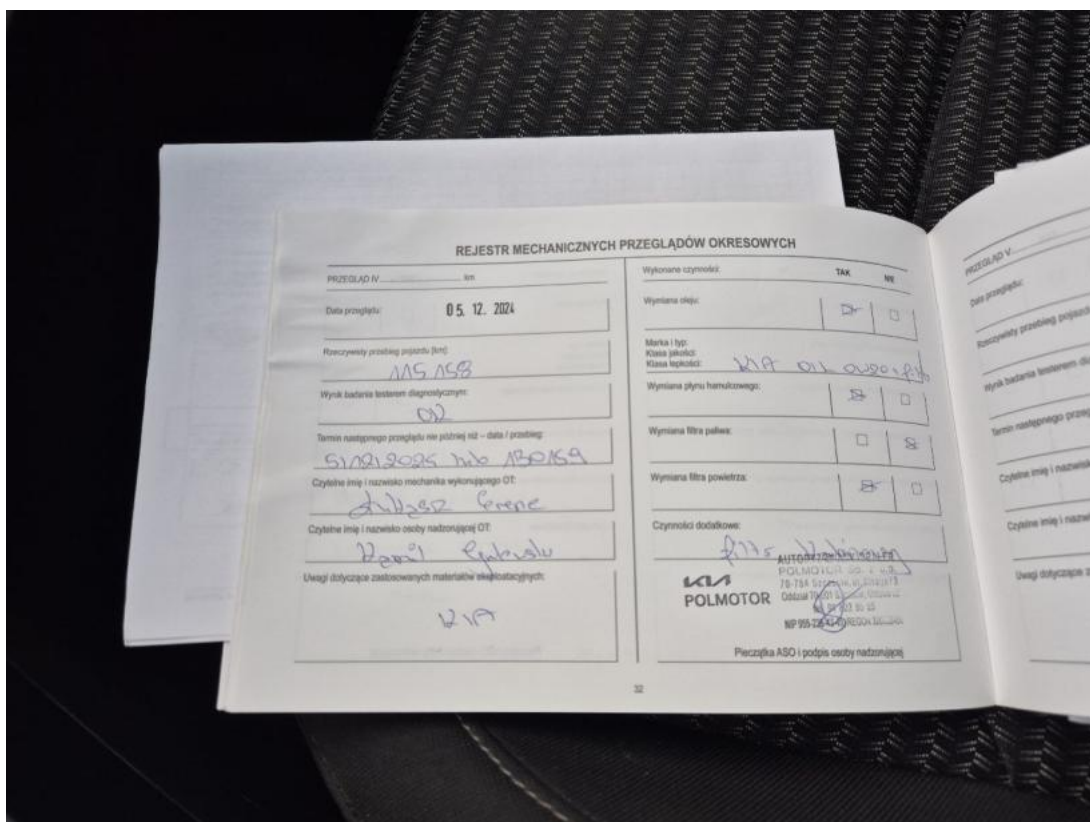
REJESTR MECHANICZNYCH PRZEGLĄDÓW OKRESOWYCH

PRZEGLĄD IV .................... km

Data przeglądu: 05. 12. 2024

Rzeczywisty przebieg pojazdu [km]: 115 158

Wynik badania testerem diagnostycznym: OK

Termin następnego przeglądu nie później niż – data / przebieg: 5/12/2025 lub 130159

Czytelne imię i nazwisko mechanika wykonującego OT: Łukasz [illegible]

Czytelne imię i nazwisko osoby nadzorującej OT: Kamil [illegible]

Uwagi dotyczące zastosowanych materiałów eksploatacyjnych: KIA

Wykonane czynności: TAK NIE

Wymiana oleju:

Marka i typ:
Klasa jakości:
Klasa lepkości: KIA OIL 0W20 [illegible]

Wymiana płynu hamulcowego:

Wymiana filtra paliwa:

Wymiana filtra powietrza:

Czynności dodatkowe: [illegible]

KIA
POLMOTOR

AUTORYZOWANY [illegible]
POLMOTOR Sp. z o.o.
78-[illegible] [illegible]
Oddział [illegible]
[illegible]
NIP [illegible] REGON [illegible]

Pieczątka ASO i podpis osoby nadzorującej

32

PRZEGLĄD V
Data przeglądu:
Rzeczywisty przebieg pojazdu
Wynik badania testerem di
Termin następnego przeglą
Czytelne imię i nazwisk
Czytelne imię i nazwi
Uwagi dotyczące z